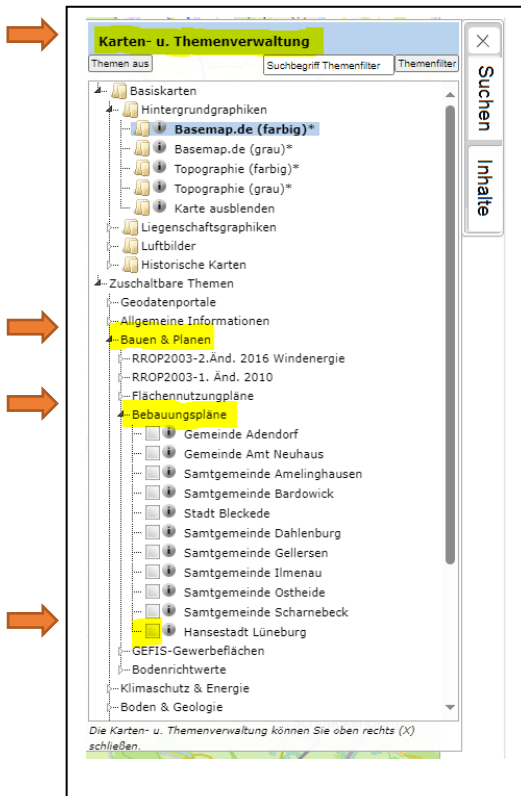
Karten- u. Themenverwaltung

Themen aus | Suchbegriff Themenfilter | Themenfilter

Basiskarten
Hintergrundgraphiken
Basemap.de (farbig)*
Basemap.de (grau)*
Topographie (farbig)*
Topographie (grau)*
Karte ausblenden
Liegenschaftsgraphiken
Luftbilder
Historische Karten
Zuschaltbare Themen
Geodatenportale
Allgemeine Informationen
Bauen & Planen
RROP2003-2.Änd. 2016 Windenergie
RROP2003-1. Änd. 2010
Flächennutzungpläne
Bebauungspläne
Gemeinde Adendorf
Gemeinde Amt Neuhaus
Samtgemeinde Amelinghausen
Samtgemeinde Bardowick
Stadt Bleckede
Samtgemeinde Dahlenburg
Samtgemeinde Gellersen
Samtgemeinde Ilmenau
Samtgemeinde Ostheide
Samtgemeinde Scharnebeck
Hansestadt Lüneburg
GEFIS-Gewerbeflächen
Bodenrichtwerte
Klimaschutz & Energie
Boden & Geologie

Die Karten- u. Themenverwaltung können Sie oben rechts (X) schließen.

X
Suchen
Inhalte